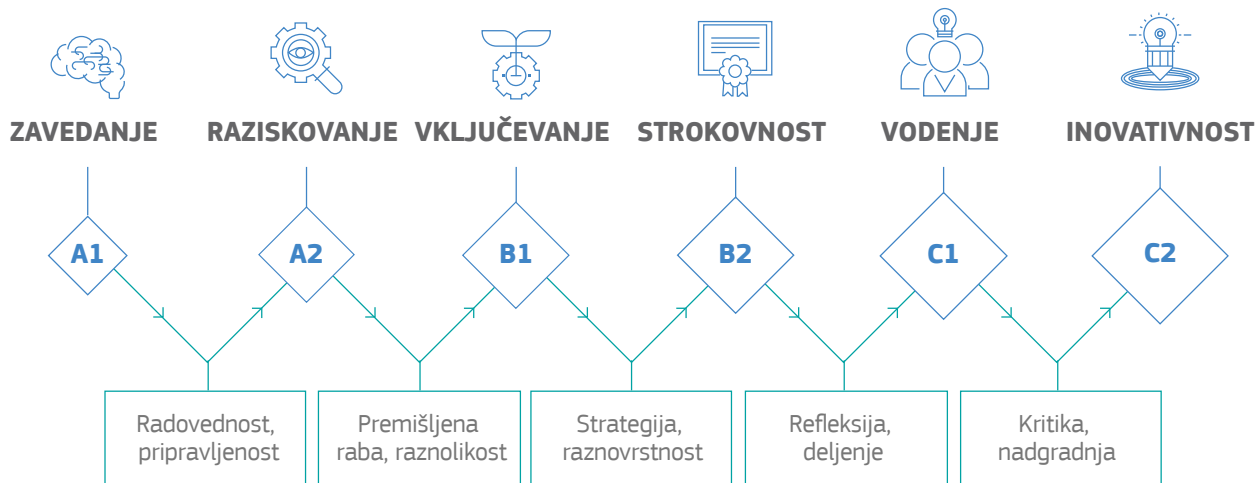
ZAVEDANJE

RAZISKOVANJE

VKLJUČEVANJE

STROKOVNOST

VODENJE

INOVATIVNOST

A1

A2

B1

B2

C1

C2

Radovednost, pripravljenost

Premišljena raba, raznolikost

Strategija, raznovrstnost

Refleksija, deljenje

Kritika, nadgradnja